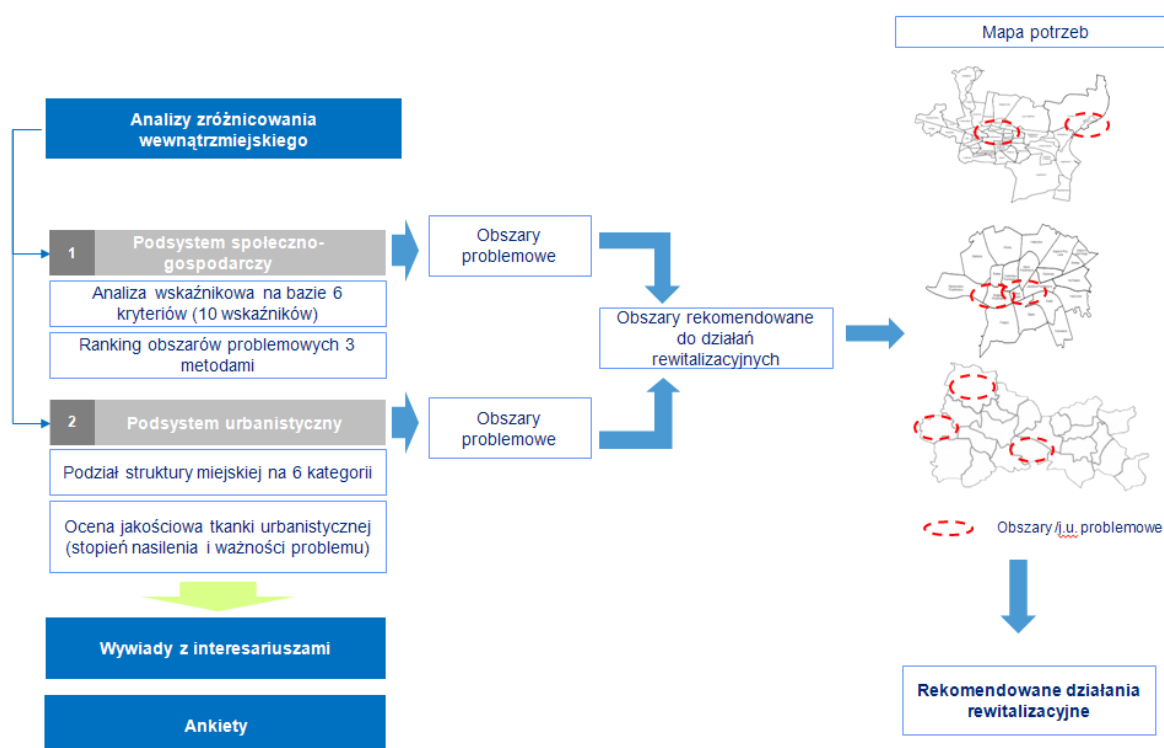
Mapa potrzeb

Analizy zróżnicowania wewnątrzmiejskiego

1 Podsystem społeczno-gospodarczy

Analiza wskaźnikowa na bazie 6 kryteriów (10 wskaźników)

Ranking obszarów problemowych 3 metodami

2 Podsystem urbanistyczny

Podział struktury miejskiej na 6 kategorii

Ocena jakościowa tkanki urbanistycznej (stopień nasilenia i ważności problemu)

Wywiady z interesariuszami

Ankiety

Obszary problemowe

Obszary problemowe

Obszary rekomendowane do działań rewitalizacyjnych

Obszary/j.u. problemowe

Rekomendowane działania rewitalizacyjne